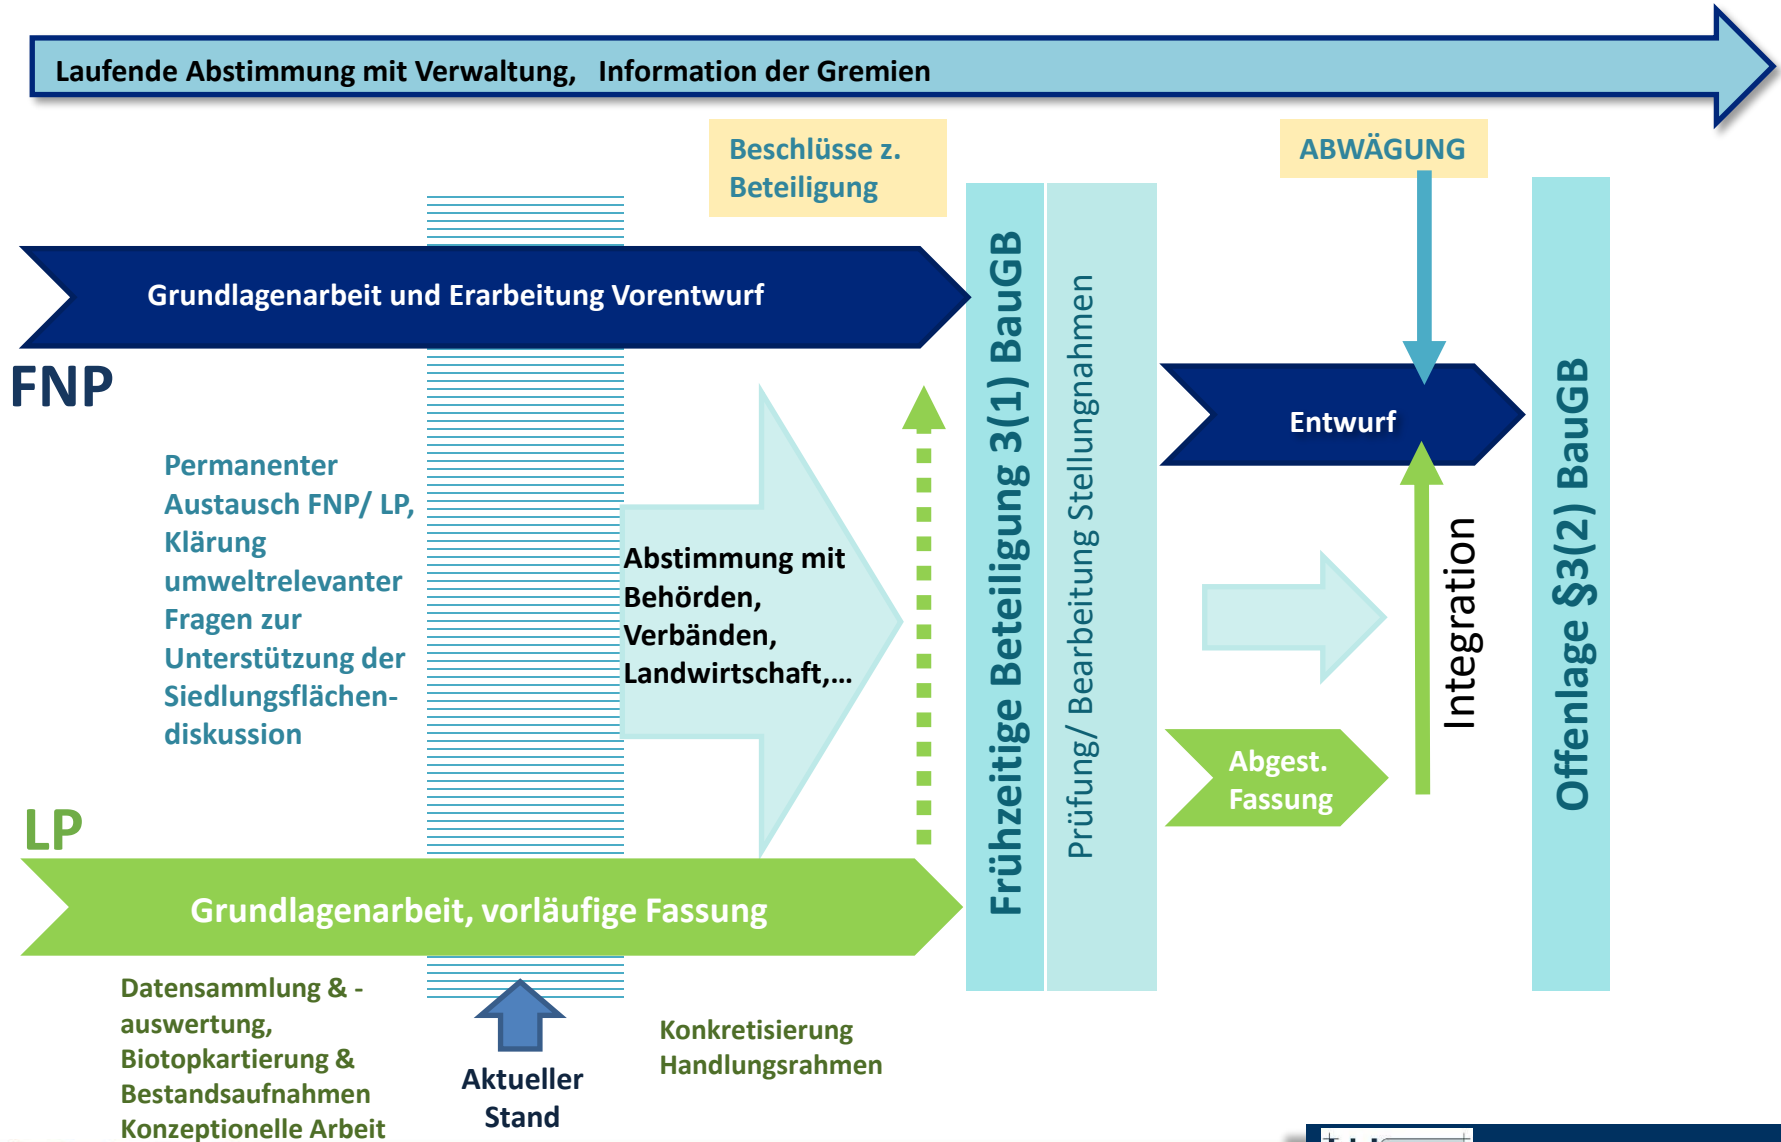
Laufende Abstimmung mit Verwaltung, Information der Gremien

Beschlüsse z. Beteiligung

ABWÄGUNG

Grundlagenarbeit und Erarbeitung Vorentwurf

FNP

Permanenter Austausch FNP/ LP, Klärung umweltrelevanter Fragen zur Unterstützung der Siedlungsflächendiskussion

Abstimmung mit Behörden, Verbänden, Landwirtschaft,...

Frühzeitige Beteiligung 3(1) BauGB

Prüfung/ Bearbeitung Stellungnahmen

Entwurf

Integration

Abgest. Fassung

Offenlage §3(2) BauGB

LP

Grundlagenarbeit, vorläufige Fassung

Datensammlung & -auswertung, Biotopkartierung & Bestandsaufnahmen Konzeptionelle Arbeit

Aktueller Stand

Konkretisierung Handlungsrahmen